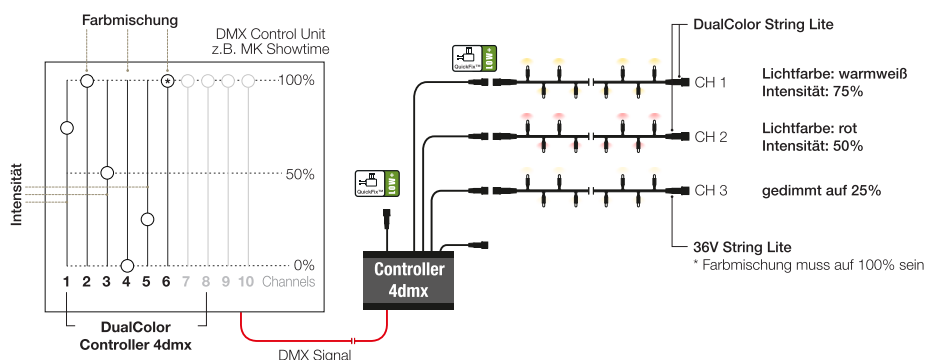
Farbmischung

DMX Control Unit
z.B. MK Showtime

100%

50%

0%

Intensität

1 2 3 4 5 6 7 8 9 10 Channels

DualColor
Controller 4dmx

DMX Signal

QuickFix LOW

QuickFix LOW

Controller
4dmx

DualColor String Lite

CH 1

Lichtfarbe: warmweiß
Intensität: 75%

CH 2

Lichtfarbe: rot
Intensität: 50%

CH 3

gedimmt auf 25%

36V String Lite
* Farbmischung muss auf 100% sein